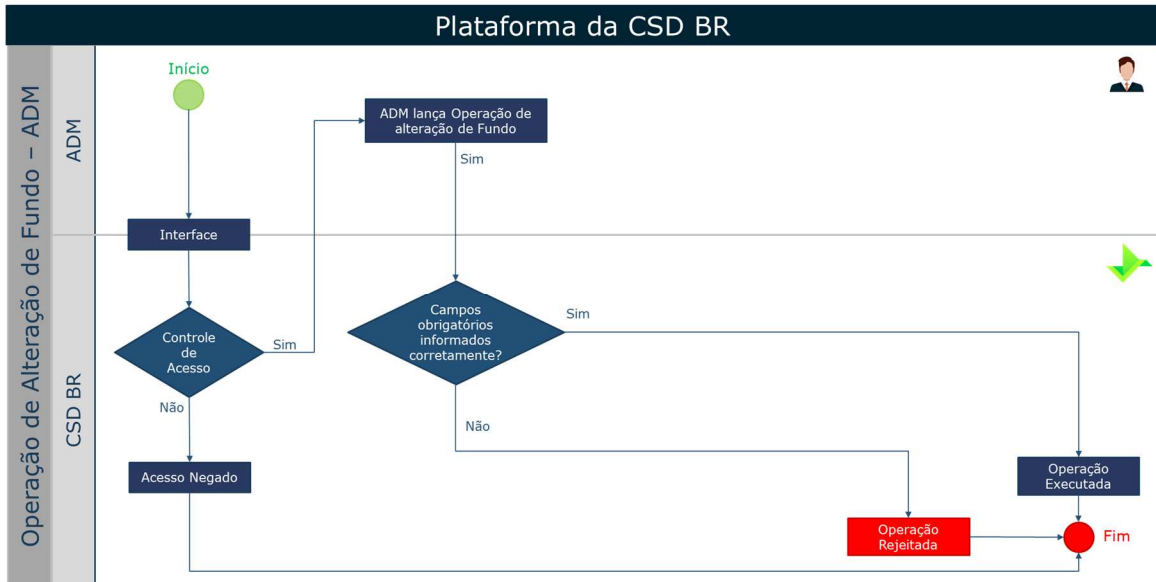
Plataforma da CSD BR

Operação de Alteração de Fundo – ADM

ADM

CSD BR

Início

ADM lança Operação de alteração de Fundo

Sim

Interface

Controle de Acesso

Sim

Não

Acesso Negado

Campos obrigatórios informados corretamente?

Sim

Não

Operação Executada

Operação Rejeitada

Fim